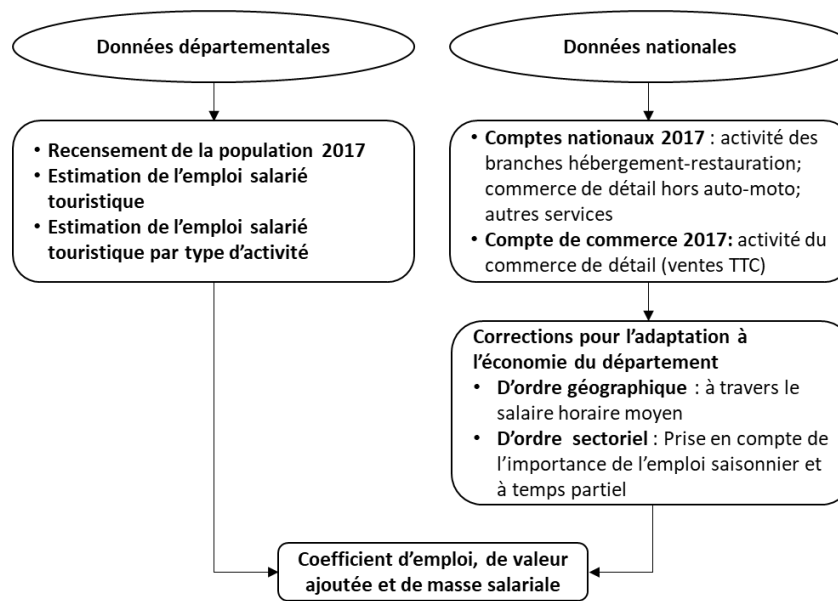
Données départementales

Données nationales

• Recensement de la population 2017
• Estimation de l'emploi salarié touristique
• Estimation de l'emploi salarié touristique par type d'activité

• Comptes nationaux 2017 : activité des branches hébergement-restauration; commerce de détail hors auto-moto; autres services
• Compte de commerce 2017: activité du commerce de détail (ventes TTC)

Corrections pour l'adaptation à l'économie du département
• D'ordre géographique : à travers le salaire horaire moyen
• D'ordre sectoriel : Prise en compte de l'importance de l'emploi saisonnier et à temps partiel

Coefficient d'emploi, de valeur ajoutée et de masse salariale